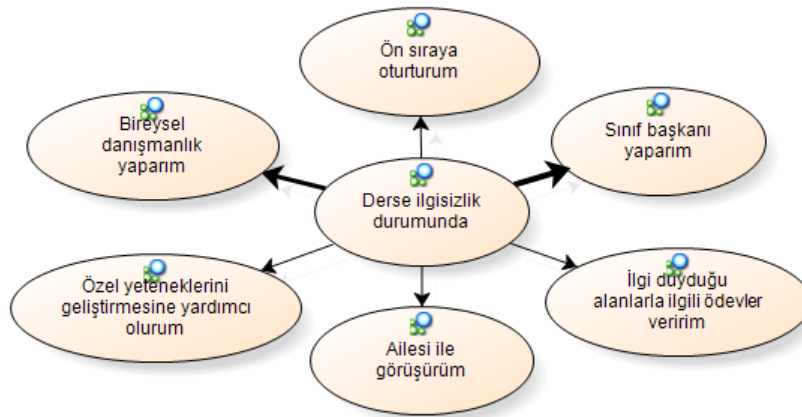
Ön sıraya oturturum

Bireysel danışmanlık yaparım

Sınıf başkanı yaparım

Derse ilgisizlik durumunda

Özel yeteneklerini geliştirmesine yardımcı olurum

İlgi duyduğu alanlarla ilgili ödevler veririm

Ailesi ile görüşürüm